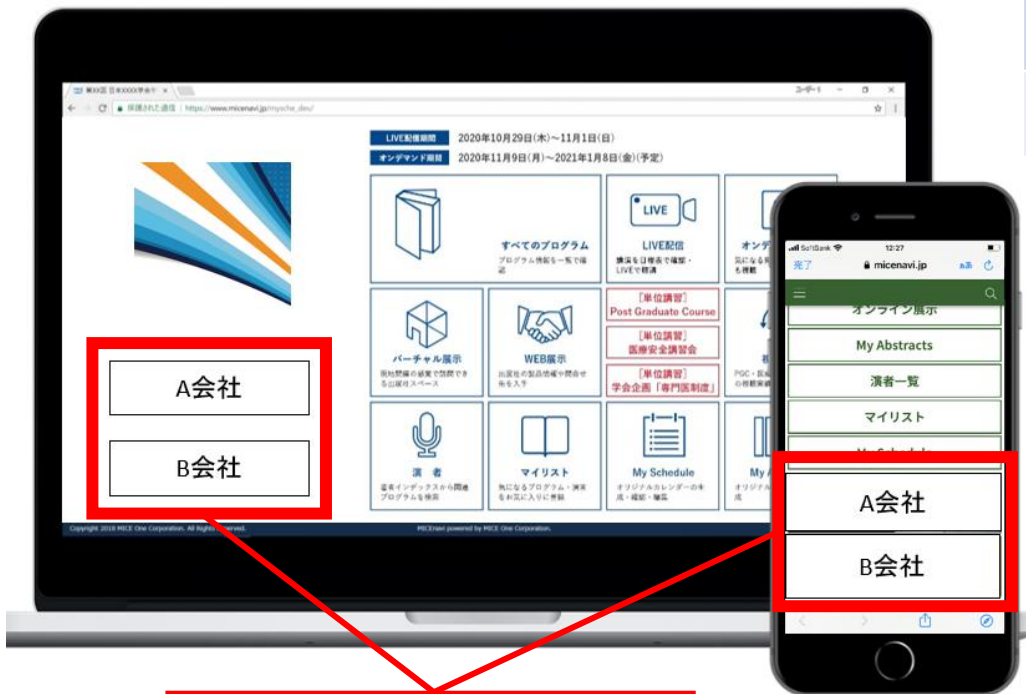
第XX回 日本XXXX学会年 ×

ユーザー1

保護された通信 | https://www.micenavi.jp/mysche_dev/

LIVE配信期間 2020年10月29日(木)～11月1日(日)

オンデマンド期間 2020年11月9日(月)～2021年1月8日(金)(予定)

すべてのプログラム
プログラム情報を一覧で確認

LIVE
LIVE配信
講演を日程表で確認・LIVEで視聴

オンデ
気になる
も視聴

バーチャル展示
開始開催の展示で閲覧できる出展社スペース

WEB展示
出展社の製品情報や問合せ先を入手

[単位講習]
Post Graduate Course

[単位講習]
医療安全講習会

[単位講習]
学会企画「専門医制度」

PGC・医
の視聴

演　者
著者インデックスから関連プログラムを検索

マイリスト
気になるプログラム・演者をお気に入りに登録

My Schedule
オリジナルカレンダーの作成・確認・編集

My
オリジナ
成

A会社

B会社

Copyright 2018 MICE One Corporation. All Rights Reserved.

MICEnavi powered by MICE One Corporation.

SoftBank
12:27

完了
micenavi.jp
ぁA

オンライン展示

My Abstracts

演者一覧

マイリスト

A会社

B会社